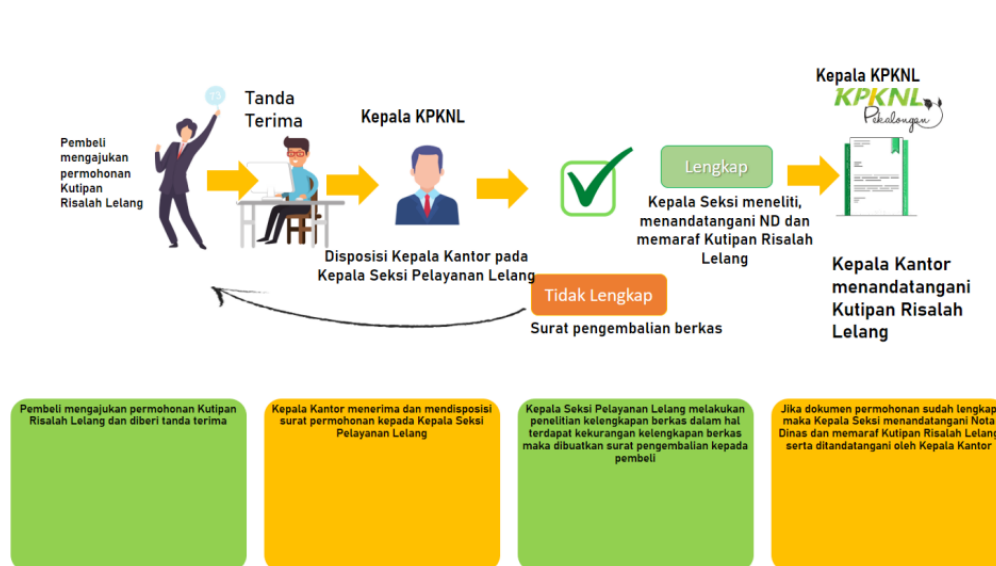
Pembeli mengajukan permohonan Kutipan Risalah Lelang

Tanda Terima

Kepala KPKNL

Disposisi Kepala Kantor pada Kepala Seksi Pelayanan Lelang

Lengkap

Kepala Seksi meneliti, menandatangani ND dan memaraf Kutipan Risalah Lelang

Kepala KPKNL

KPKNL Pekalongan

Kepala Kantor menandatangani Kutipan Risalah Lelang

Tidak Lengkap

Surat pengembalian berkas

Pembeli mengajukan permohonan Kutipan Risalah Lelang dan diberi tanda terima

Kepala Kantor menerima dan mendisposisi surat permohonan kepada Kepala Seksi Pelayanan Lelang

Kepala Seksi Pelayanan Lelang melakukan penelitian kelengkapan berkas dalam hal terdapat kekurangan kelengkapan berkas maka dibuatkan surat pengembalian kepada pembeli

Jika dokumen permohonan sudah lengkap maka Kepala Seksi menandatangani Nota Dinas dan memaraf Kutipan Risalah Lelang serta ditandatangani oleh Kepala Kantor